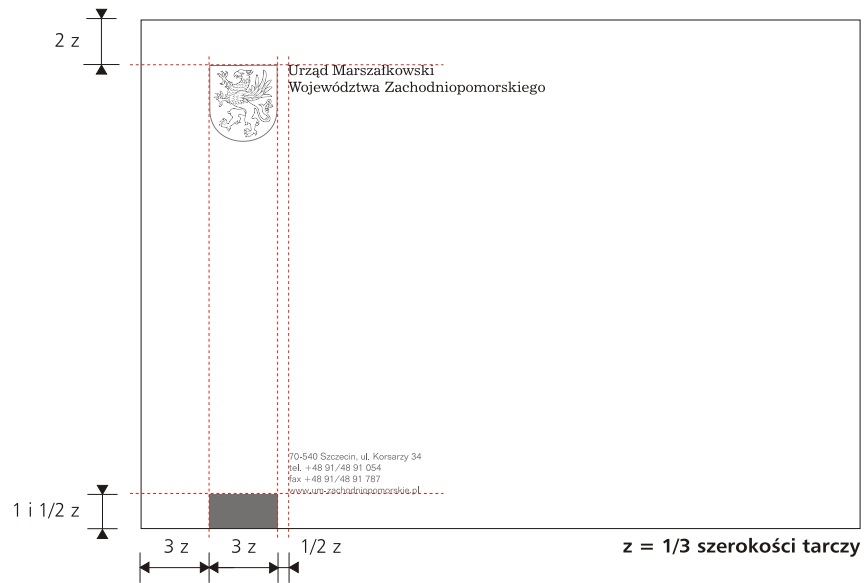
2 z

Urząd Marszałkowski
Województwa Zachodniopomorskiego

70-540 Szczecin, ul. Korsarzy 34
tel. +48 91/48 91 054
fax +48 91/48 91 787
www.urz-zachodniopomorskie.pl

1 i 1/2 z

3 z 3 z 1/2 z

z = 1/3 szerokości tarczy